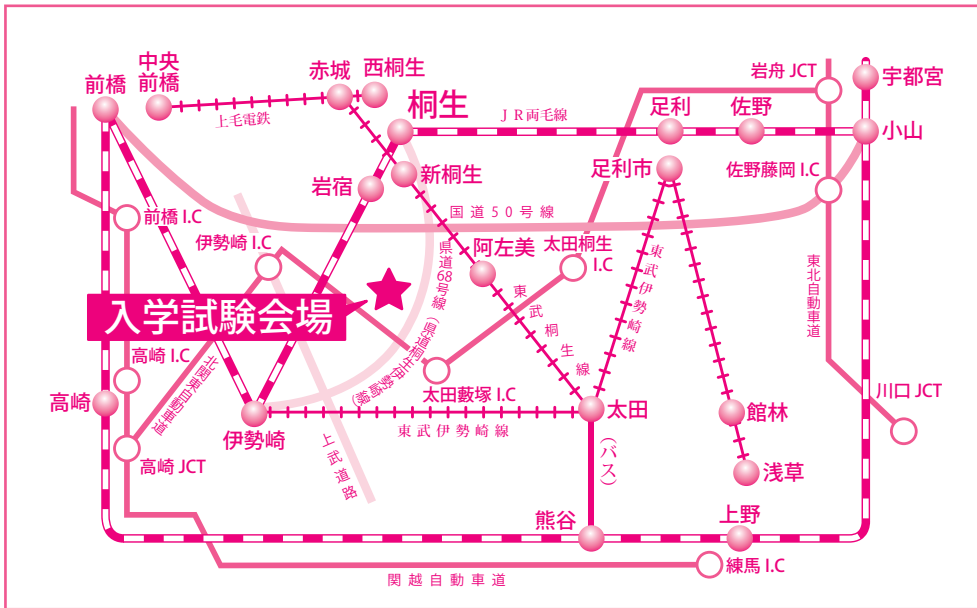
中央
前橋
前橋
赤城
西桐生
岩舟 JCT
宇都宮
上毛電鉄
桐生
JR両毛線
足利
佐野
小山
岩宿
新桐生
足利市
佐野藤岡 I.C
前橋 I.C
国道50号線
伊勢崎 I.C
県道68号線
阿左美
太田桐生 I.C
東武伊勢崎線
東北自動車道
東武桐生線
入学試験会場
高崎 I.C
(県道桐生伊勢崎線)
北関東自動車道
太田藪塚 I.C
川口 JCT
高崎
伊勢崎
太田
館林
高崎 JCT
東武伊勢崎線
(バス)
上武道路
浅草
熊谷
上野
練馬 I.C
関越自動車道